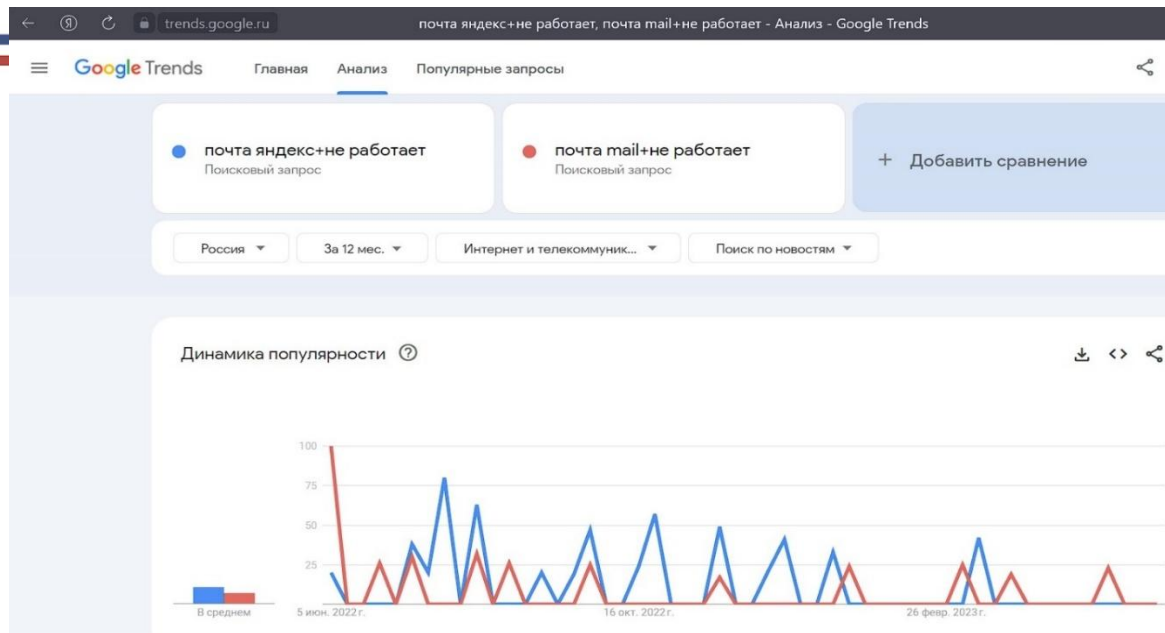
trends.google.ru

почта яндекс+не работает, почта mail+не работает - Анализ - Google Trends

Google Trends Главная Анализ Популярные запросы

почта яндекс+не работает
Поисковый запрос

почта mail+не работает
Поисковый запрос

+ Добавить сравнение

Россия ▾ За 12 мес. ▾ Интернет и телекоммуник... ▾ Поиск по новостям ▾

Динамика популярности ⓘ

100
75
50
25

В среднем
5 июн. 2022 г.
16 окт. 2022 г.
26 февр. 2023 г.